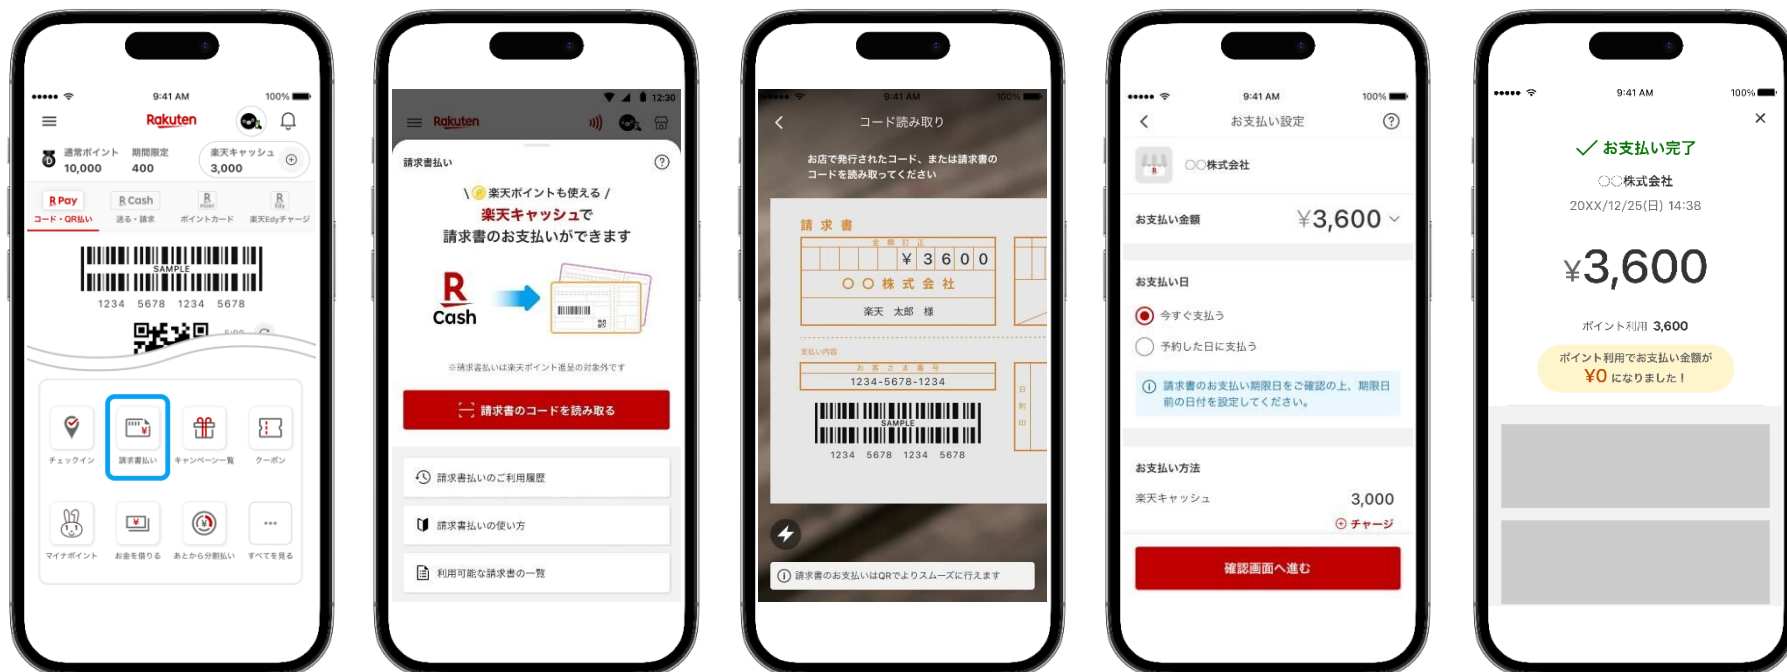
9:41 AM
100%
Rakuten
通常ポイント 10,000
期間限定 400
楽天キャッシュ 3,000
R Pay コード・QR払い
R Cash 送る・請求
R ポイントカード
R 楽天Edyチャージ
SAMPLE
1234 5678 1234 5678
チェックイン
請求書払い
キャンペーン一覧
クーポン
マイナポイント
お金を借りる
あとから分割払い
すべてを見る

12:30
Rakuten
請求書払い
\ 楽天ポイントも使える /
楽天キャッシュで
請求書のお支払いができます
R Cash
※請求書払いは楽天ポイント進呈の対象外です
請求書のコードを読み取る
請求書払いのご利用履歴
請求書払いの使い方
利用可能な請求書の一覧

9:41 AM
100%
コード読み取り
お店で発行されたコード、または請求書のコードを読み取ってください
請 求 書
¥ 3 6 0 0
〇 〇 株 式 会 社
楽天 太郎 様
1234-5678-1234
SAMPLE
1234 5678 1234 5678
請求書のお支払いはQRでよりスムーズに行えます

9:41 AM
100%
お支払い設定
〇〇株式会社
お支払い金額
¥3,600
お支払い日
今すぐ支払う
予約した日に支払う
請求書のお支払い期限日をご確認の上、期限日前の日付を設定してください。
お支払い方法
楽天キャッシュ
3,000
チャージ
確認画面へ進む

9:41 AM
100%
お支払い完了
〇〇株式会社
20XX/12/25(日) 14:38
¥3,600
ポイント利用 3,600
ポイント利用でお支払い金額が
¥0 になりました！